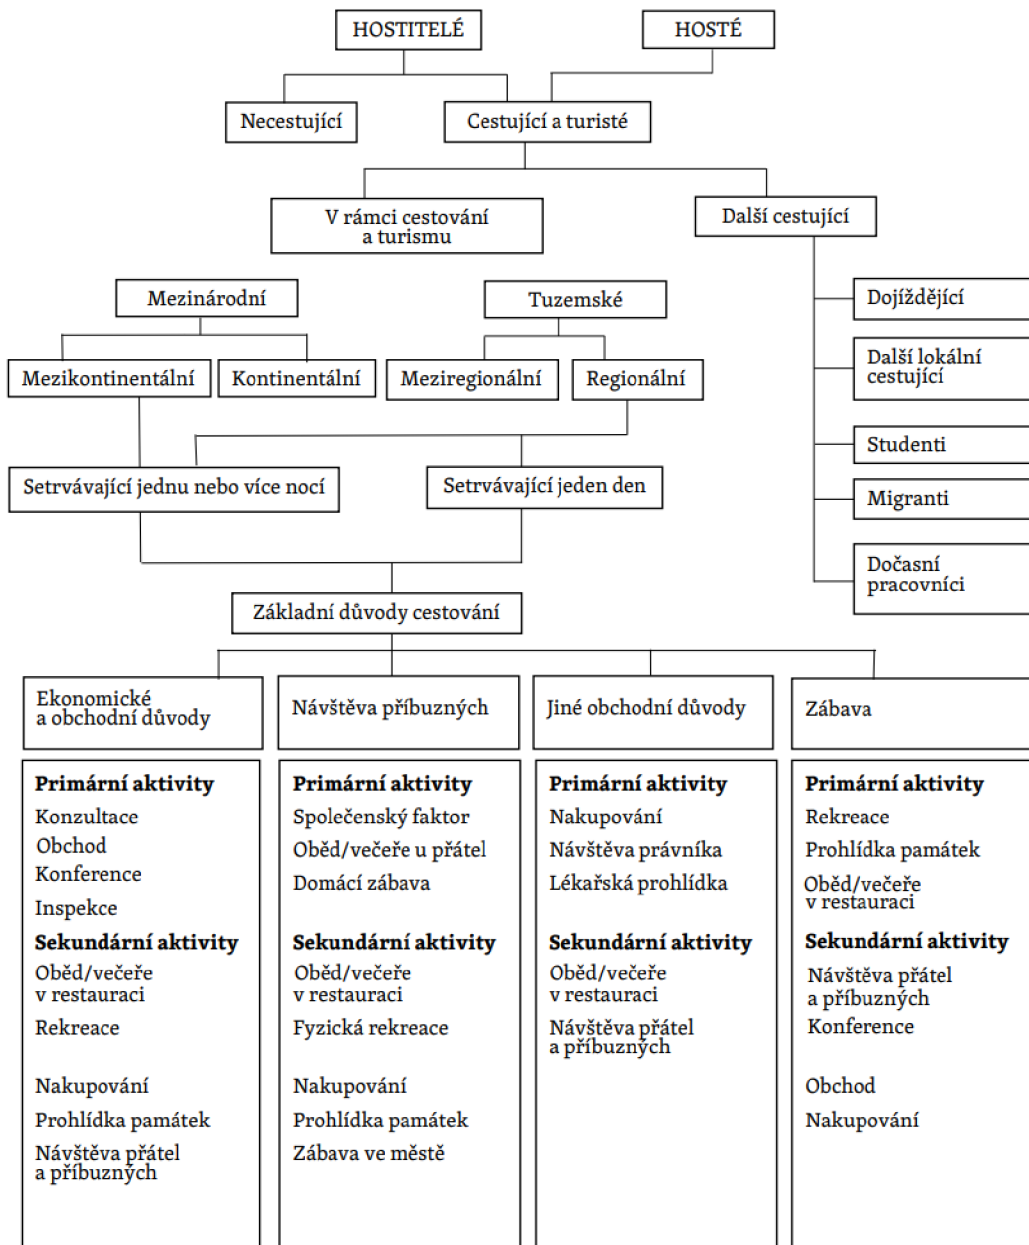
HOSTITELÉ

HOSTÉ

Necestující

Cestující a turisté

V rámci cestování a turismu

Další cestující

Dojíždějící

Další lokální cestující

Studenti

Migranti

Dočasní pracovníci

Mezinárodní

Tuzemské

Mezikontinentální

Kontinentální

Meziregionální

Regionální

Setrvávající jednu nebo více nocí

Setrvávající jeden den

Základní důvody cestování

Ekonomické a obchodní důvody

Návštěva příbuzných

Jiné obchodní důvody

Zábava

Primární aktivity
Konzultace
Obchod
Konference
Inspekce
Sekundární aktivity
Oběd/večeře v restauraci
Rekreace

Nakupování
Prohlídka památek
Návštěva přátel a příbuzných

Primární aktivity
Společenský faktor
Oběd/večeře u přátel
Domácí zábava
Sekundární aktivity
Oběd/večeře v restauraci
Fyzická rekreace

Nakupování
Prohlídka památek
Zábava ve městě

Primární aktivity
Nakupování
Návštěva právníka
Lékařská prohlídka
Sekundární aktivity
Oběd/večeře v restauraci
Návštěva přátel a příbuzných

Primární aktivity
Rekreace
Prohlídka památek
Oběd/večeře v restauraci
Sekundární aktivity
Návštěva přátel a příbuzných
Konference

Obchod
Nakupování